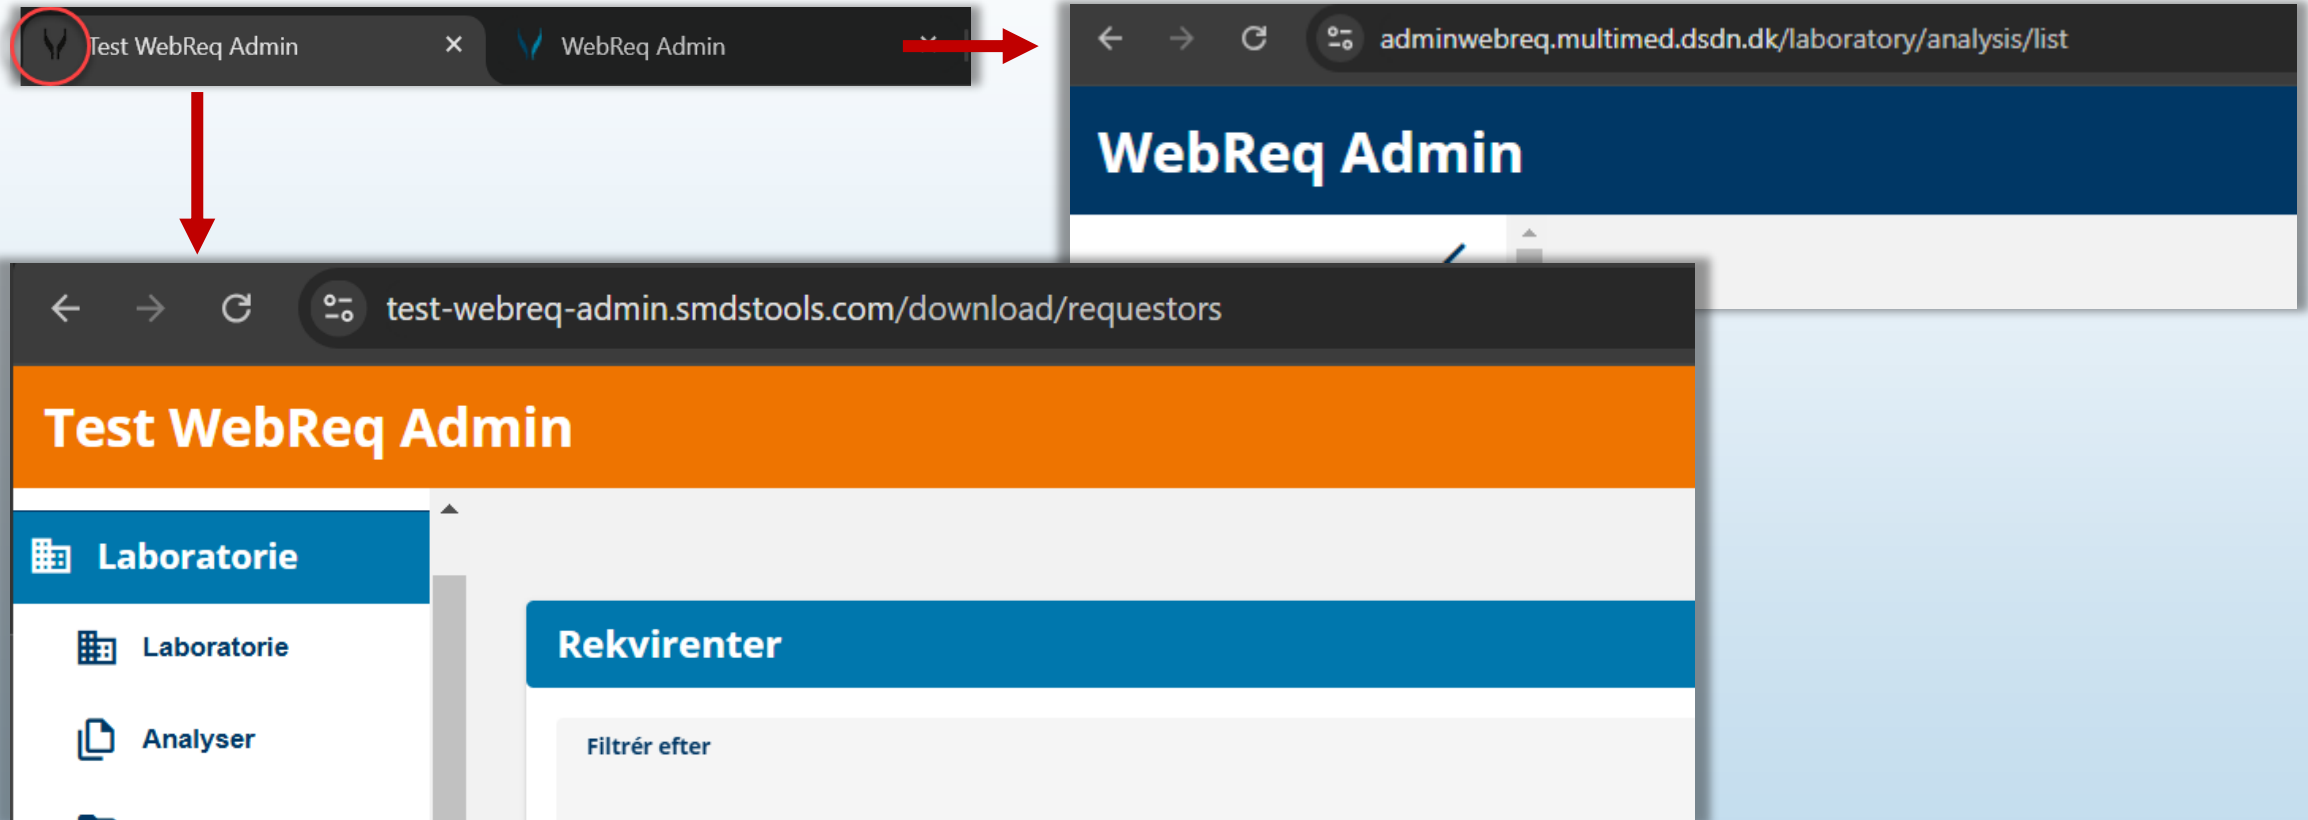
Test WebReq Admin ×
WebReq Admin

adminwebreq.multimed.dsdn.dk/laboratory/analysis/list

WebReq Admin

test-webreq-admin.smdstools.com/download/requestors

Test WebReq Admin

Laboratorie

Laboratorie

Analyser

Rekvirenter

Filtrér efter